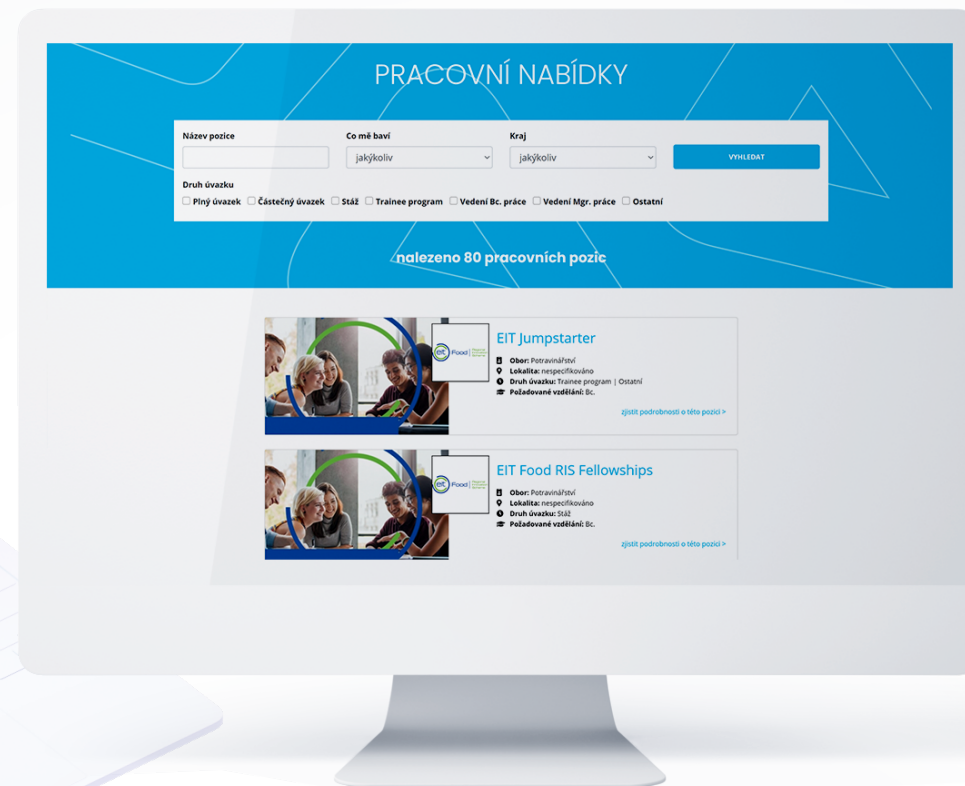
PRACOVNÍ NABÍDKY

Název pozice

Co mě baví
jakýkoliv

Kraj
jakýkoliv

VYHLEDAT

Druh úvazku
☐ Plný úvazek ☐ Částečný úvazek ☐ Stáž ☐ Trainee program ☐ Vedení Bc. práce ☐ Vedení Mgr. práce ☐ Ostatní

nalezeno 80 pracovních pozic

eit Food

EIT Jumpstarter
Obor: Potravinářství
Lokalita: nespecifikováno
Druh úvazku: Trainee program | Ostatní
Požadované vzdělání: Bc.
zjistit podrobnosti o této pozici >

eit Food

EIT Food RIS Fellowships
Obor: Potravinářství
Lokalita: nespecifikováno
Druh úvazku: Stáž
Požadované vzdělání: Bc.
zjistit podrobnosti o této pozici >